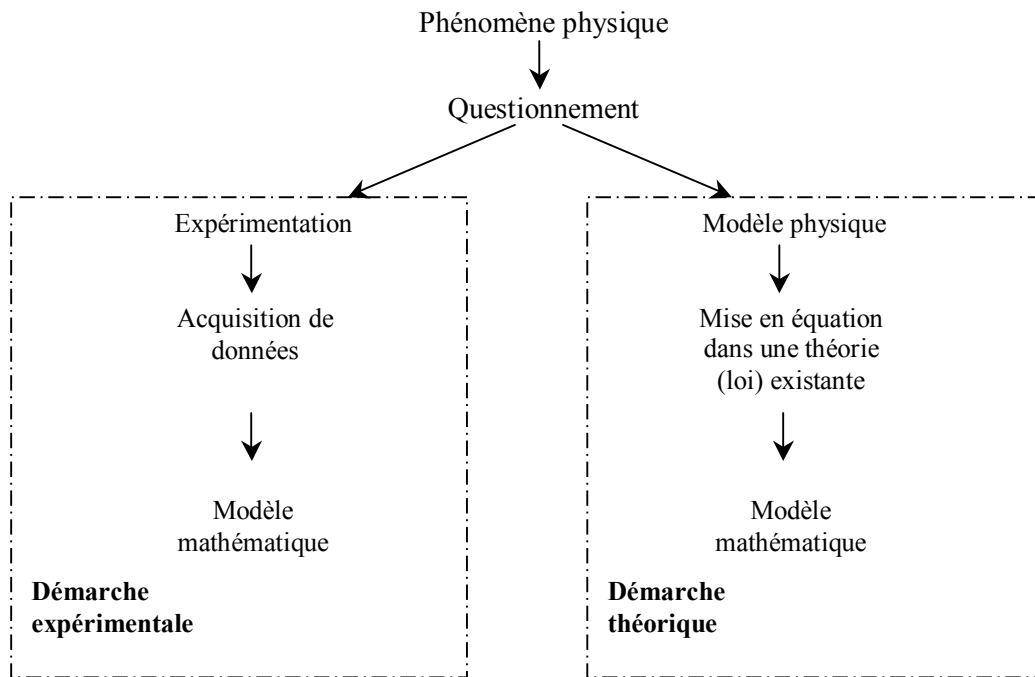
Phénomène physique

Questionnement

Expérimentation

Acquisition de données

Modèle mathématique

**Démarche expérimentale**

Modèle physique

Mise en équation dans une théorie (loi) existante

Modèle mathématique

**Démarche théorique**